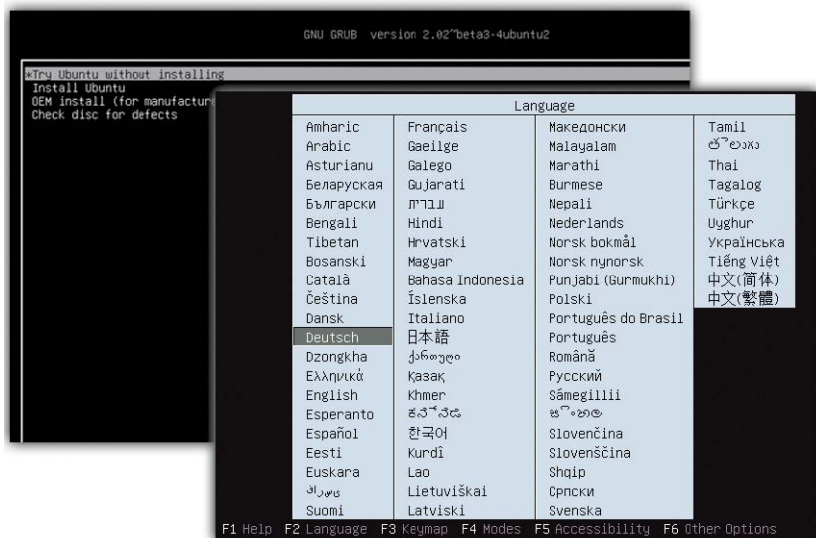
GNU GRUB version 2.02~beta3-4ubuntu2

*Try Ubuntu without installing
Install Ubuntu
OEM install (for manufacture
Check disc for defects

Language

| Amharic | Français | Македонски | Tamil |
|---|---|---|---|
| Arabic | Gaeilge | Malayalam | తెలుగు |
| Asturianu | Galego | Marathi | Thai |
| Беларуская | Gujarati | Burmese | Tagalog |
| Български | עברית | Nepali | Türkçe |
| Bengali | Hindi | Nederlands | Uyghur |
| Tibetan | Hrvatski | Norsk bokmål | Українська |
| Bosanski | Magyar | Norsk nynorsk | Tiếng Việt |
| Català | Bahasa Indonesia | Punjabi (Gurmukhi) | 中文(简体) |
| Čeština | Íslenska | Polski | 中文(繁體) |
| Dansk | Italiano | Português do Brasil | |
| Deutsch | 日本語 | Português | |
| Dzongkha | ქართული | Română | |
| Ελληνικά | Қазақ | Русский | |
| English | Khmer | Sámegillii | |
| Esperanto | ಕನ್ನಡ | සිංහල | |
| Español | 한국어 | Slovenčina | |
| Eesti | Kurdî | Slovenščina | |
| Euskara | Lao | Shqip | |
| فارسی | Lietuviškai | Српски | |
| Suomi | Latviski | Svenska | |

F1 Help F2 Language F3 Keymap F4 Modes F5 Accessibility F6 Other Options